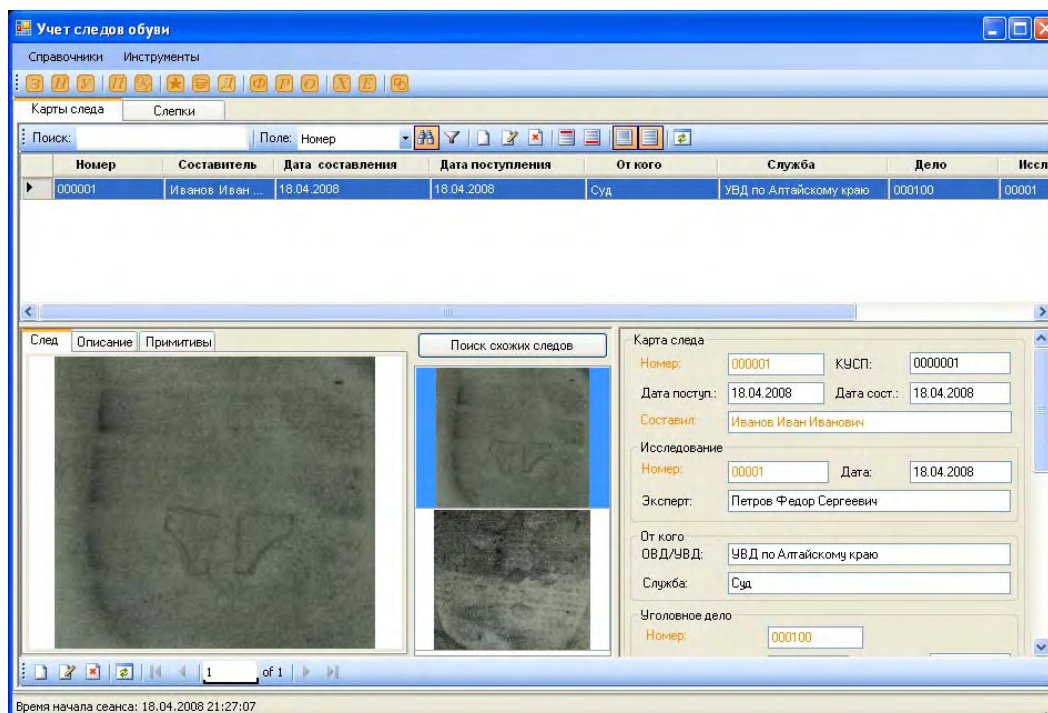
Учет следов обуви

Справочники Инструменты

Карты следа | Слепки

Поиск: | Поле: Номер

| Номер | Составитель | Дата составления | Дата поступления | От кого | Служба | Дело | Иссл |
|---|---|---|---|---|---|---|---|
| 000001 | Иванов Иван ... | 18.04.2008 | 18.04.2008 | Суд | УВД по Алтайскому краю | 000100 | 00001 |

След | Описание | Примитивы

Поиск схожих следов

Карта следа
Номер: 000001 КУСП: 0000001
Дата поступ.: 18.04.2008 Дата сост.: 18.04.2008
Составил: Иванов Иван Иванович

Исследование
Номер: 00001 Дата: 18.04.2008
Эксперт: Петров Федор Сергеевич

От кого
ОВД/УВД: УВД по Алтайскому краю
Служба: Суд

Уголовное дело
Номер: 000100

1 of 1

Время начала сеанса: 18.04.2008 21:27:07